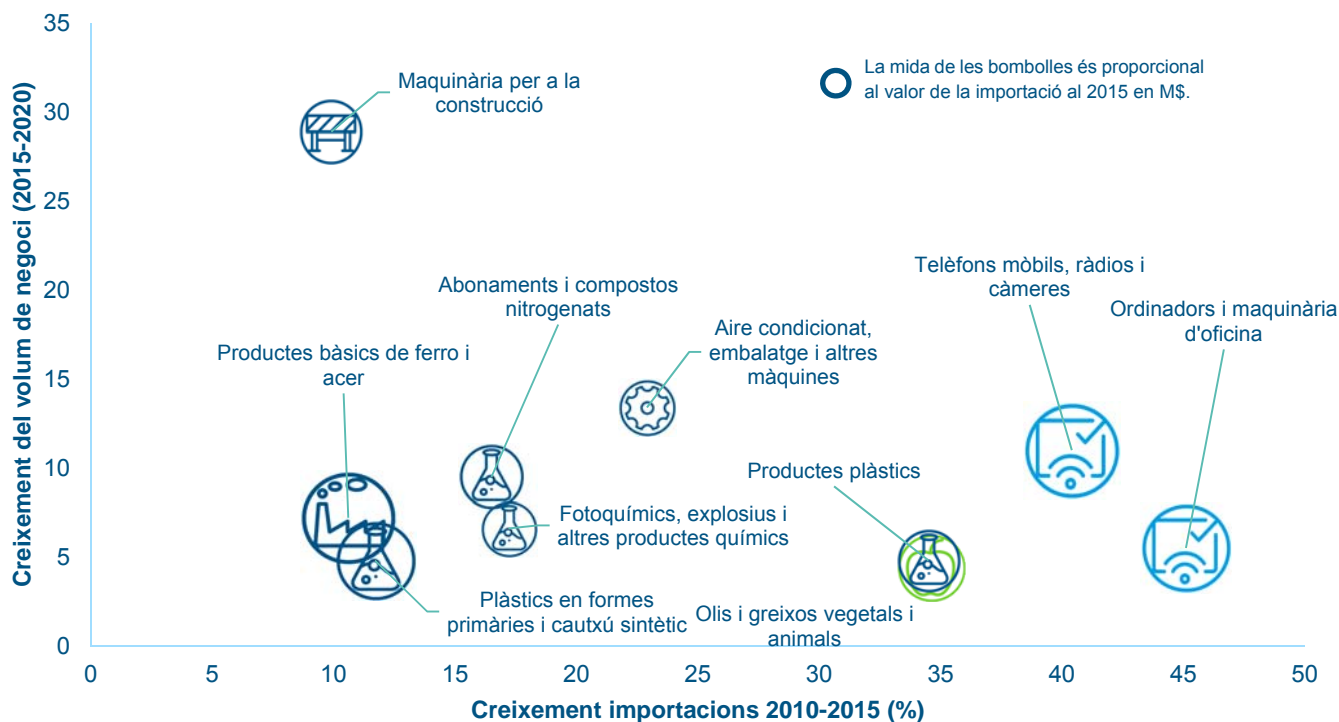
35
30
25
20
15
10
5
0

Creixement del volum de negoci (2015-2020)

La mida de les bombolles és proporcional al valor de la importació al 2015 en M$.

Maquinària per a la construcció

Abonaments i compostos nitrogenats

Aire condicionat, embalatge i altres màquines

Telèfons mòbils, ràdios i càmeres

Ordinadors i maquinària d'oficina

Productes bàsics de ferro i acer

Productes plàstics

Fotoquímics, explosius i altres productes químics

Plàstics en formes primàries i cautxú sintètic

Olis i greixos vegetals i animals

0 5 10 15 20 25 30 35 40 45 50

Creixement importacions 2010-2015 (%)